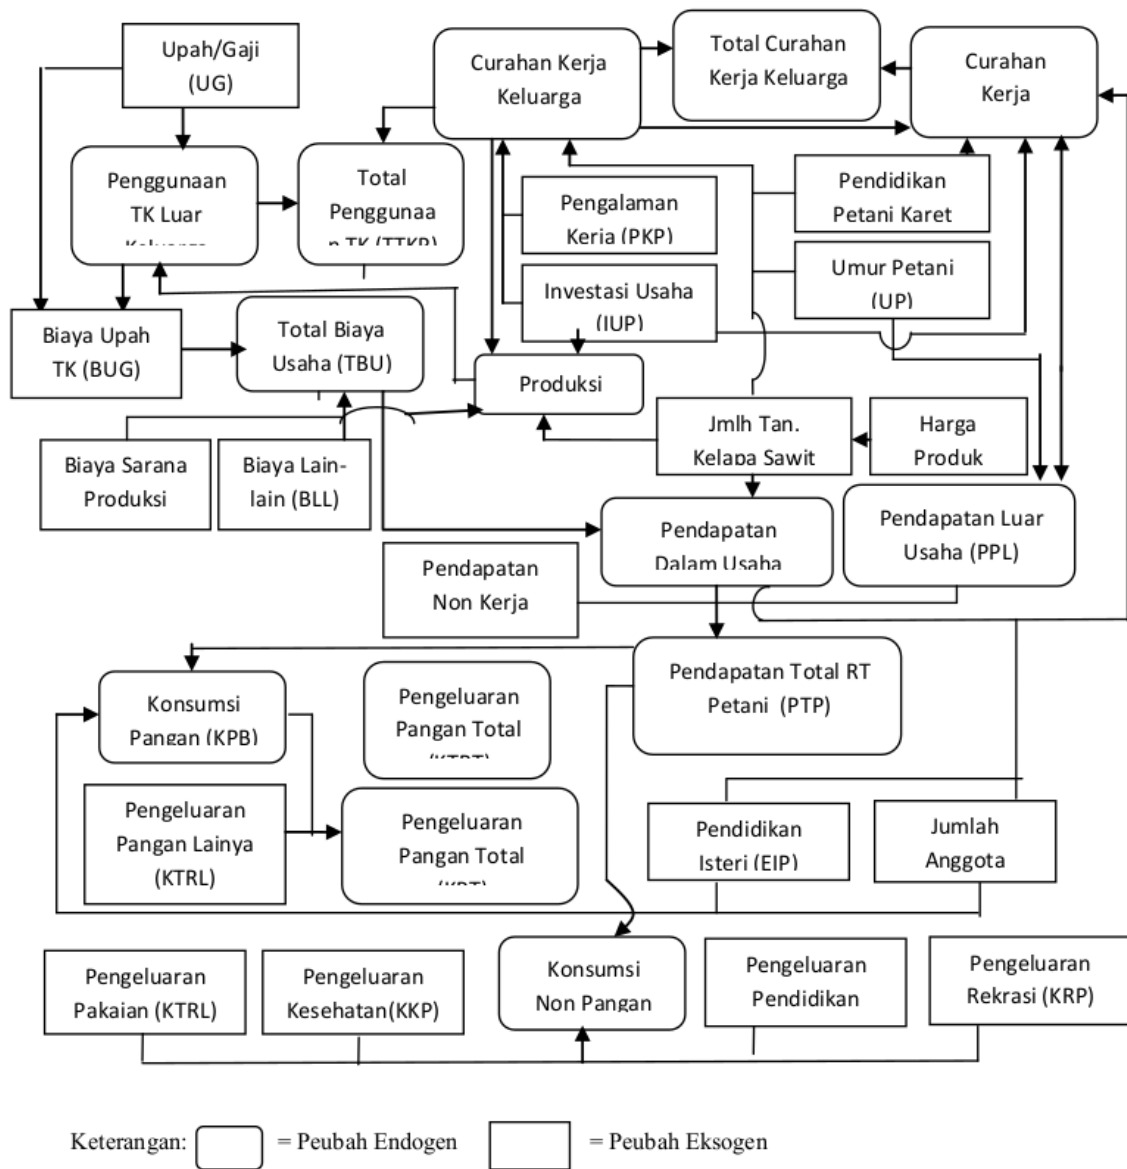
Upah/Gaji (UG)

Curahan Kerja Keluarga

Total Curahan Kerja Keluarga

Curahan Kerja

Penggunaan TK Luar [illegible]

Total Penggunaa n TK (TTKP)

Pengalaman Kerja (PKP)

Pendidikan Petani Karet

Investasi Usaha (IUP)

Umur Petani (UP)

Biaya Upah TK (BUG)

Total Biaya Usaha (TBU)

Produksi

Jmlh Tan. Kelapa Sawit

Harga Produk

Biaya Sarana Produksi

Biaya Lain-lain (BLL)

Pendapatan Dalam Usaha

Pendapatan Luar Usaha (PPL)

Pendapatan Non Kerja

Pendapatan Total RT Petani (PTP)

Konsumsi Pangan (KPB)

Pengeluaran Pangan Total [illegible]

Pengeluaran Pangan Lainya (KTRL)

Pengeluaran Pangan Total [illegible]

Pendidikan Isteri (EIP)

Jumlah Anggota

Pengeluaran Pakaian (KTRL)

Pengeluaran Kesehatan(KKP)

Konsumsi Non Pangan

Pengeluaran Pendidikan

Pengeluaran Rekrasi (KRP)

Keterangan: = Peubah Endogen = Peubah Eksogen